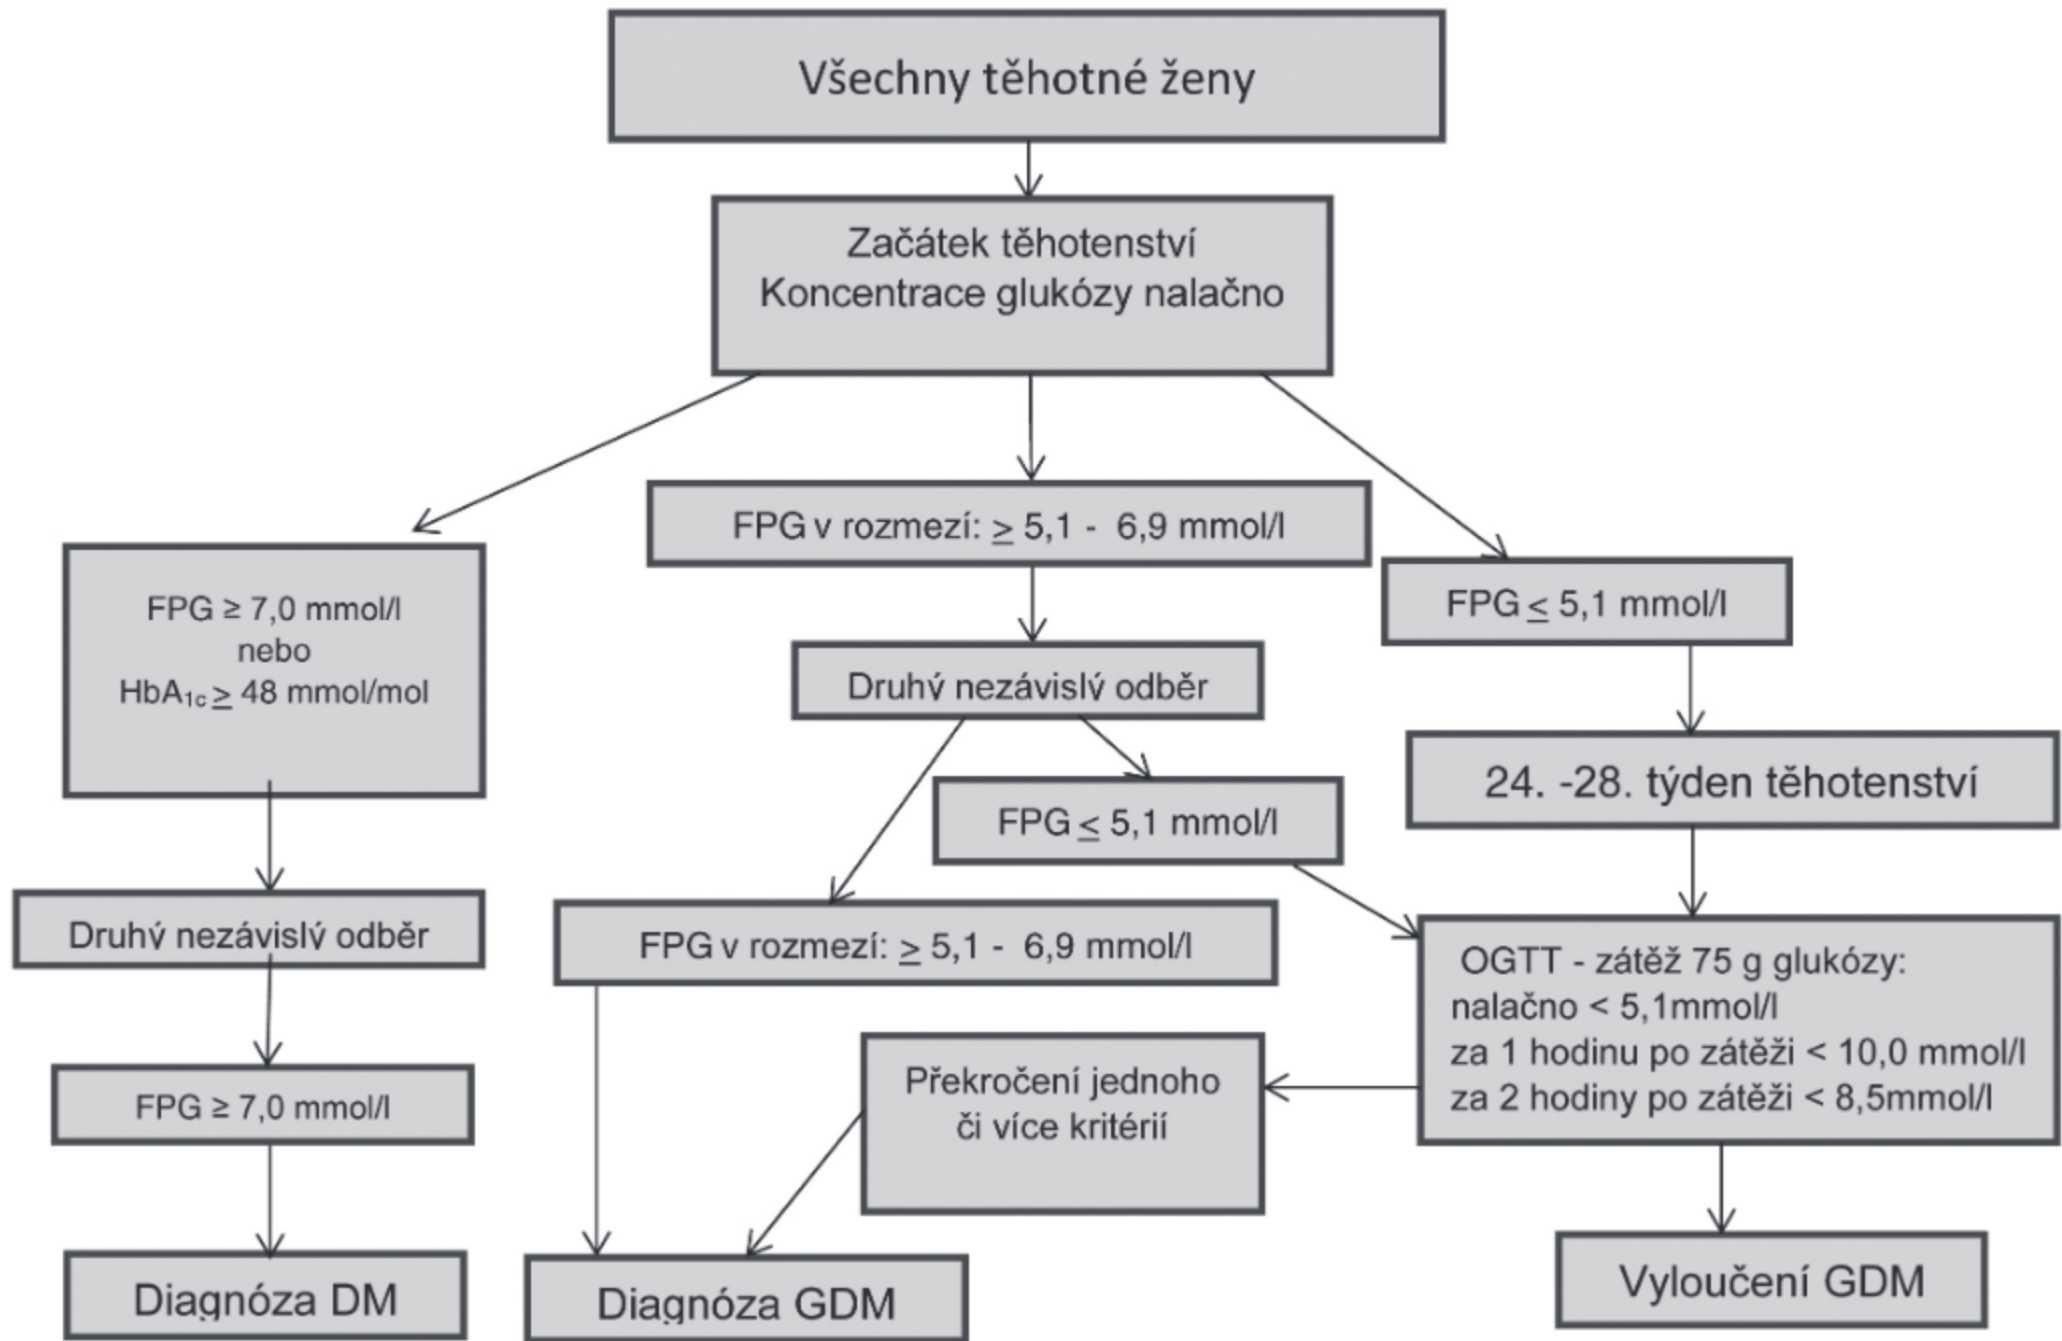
Všechny těhotné ženy

Začátek těhotenství
Koncentrace glukózy nalačno

FPG ≥ 7,0 mmol/l
nebo
$HbA_{1c} \geq$ 48 mmol/mol

FPG v rozmezí: $\geq$ 5,1 - 6,9 mmol/l

FPG $\leq$ 5,1 mmol/l

Druhý nezávislý odběr

Druhý nezávislý odběr

FPG ≥ 7,0 mmol/l

Diagnóza DM

FPG $\leq$ 5,1 mmol/l

FPG v rozmezí: $\geq$ 5,1 - 6,9 mmol/l

Překročení jednoho či více kritérií

Diagnóza GDM

24. -28. týden těhotenství

OGTT - zátěž 75 g glukózy:
nalačno < 5,1mmol/l
za 1 hodinu po zátěži < 10,0 mmol/l
za 2 hodiny po zátěži < 8,5mmol/l

Vyloučení GDM